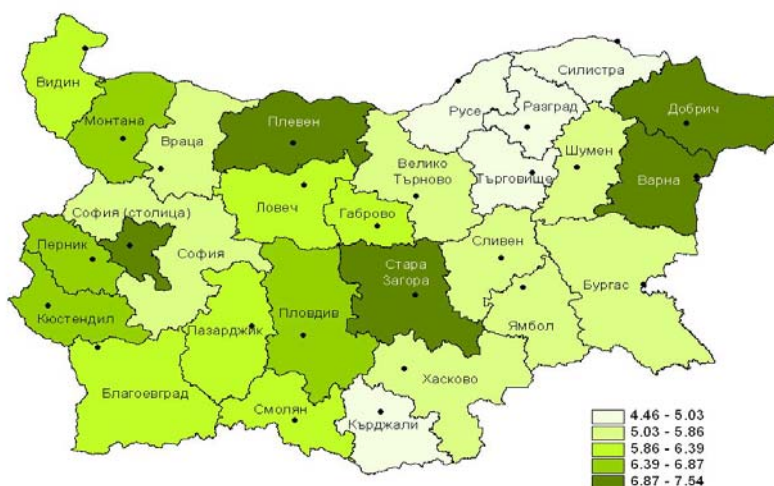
Видин
Монтана
Враца
Плевен
Русе
Силистра
Разград
Добрич
Шумен
Велико Търново
Търговище
Варна
София (столица)
Ловеч
Габрово
Перник
София
Сливен
Стара Загора
Бургас
Кюстендил
Пазарджик
Пловдив
Ямбол
Хасково
Благоевград
Смолян
Кърджали

4.46 - 5.03
5.03 - 5.86
5.86 - 6.39
6.39 - 6.87
6.87 - 7.54